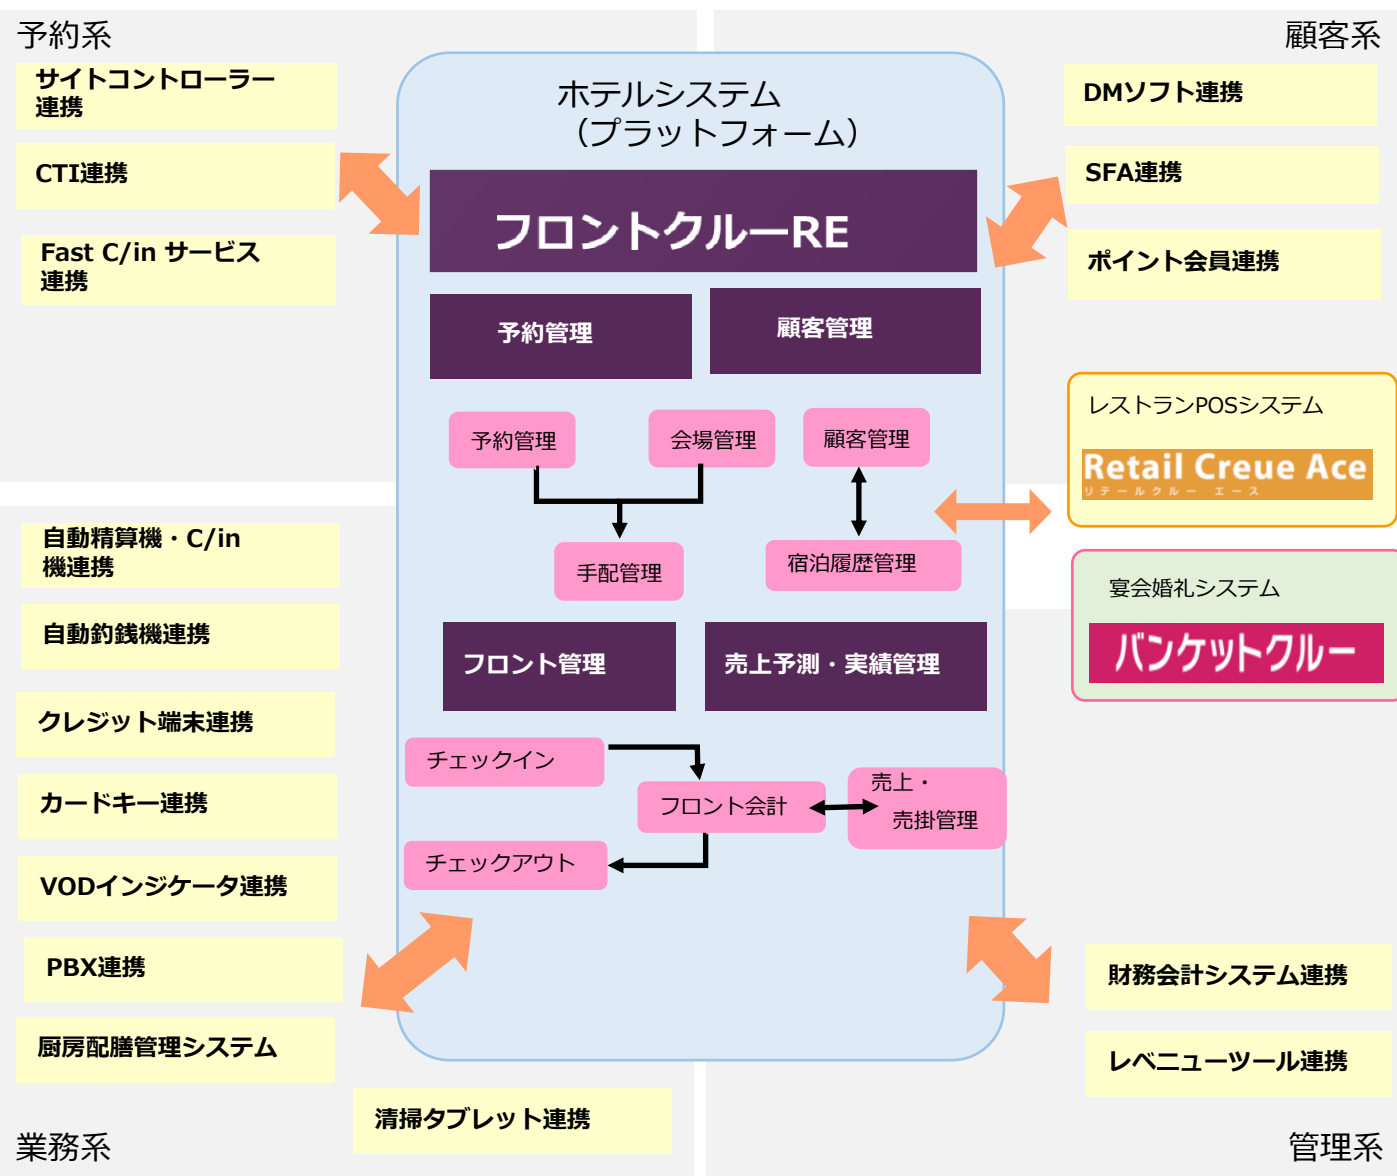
予約系

サイトコントローラー連携

CTI連携

Fast C/in サービス連携

顧客系

DMソフト連携

SFA連携

ポイント会員連携

ホテルシステム（プラットフォーム）

フロントクルーRE

予約管理

顧客管理

予約管理

会場管理

顧客管理

手配管理

宿泊履歴管理

フロント管理

売上予測・実績管理

チェックイン

フロント会計

売上・売掛管理

チェックアウト

レストランPOSシステム

Retail Creue Ace
リテールクルー エース

宴会婚礼システム

バンケットクルー

自動精算機・C/in 機連携

自動釣銭機連携

クレジット端末連携

カードキー連携

VODインジケータ連携

PBX連携

厨房配膳管理システム

清掃タブレット連携

財務会計システム連携

レベニューツール連携

業務系

管理系